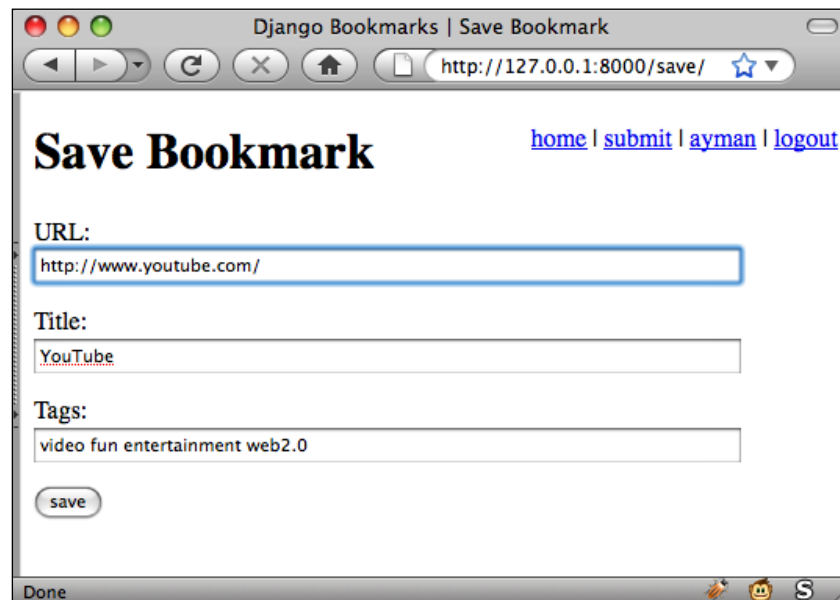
Django Bookmarks | Save Bookmark

http://127.0.0.1:8000/save/

Save Bookmark

home | submit | ayman | logout

URL:

http://www.youtube.com/

Title:

YouTube

Tags:

video fun entertainment web2.0

save

Done